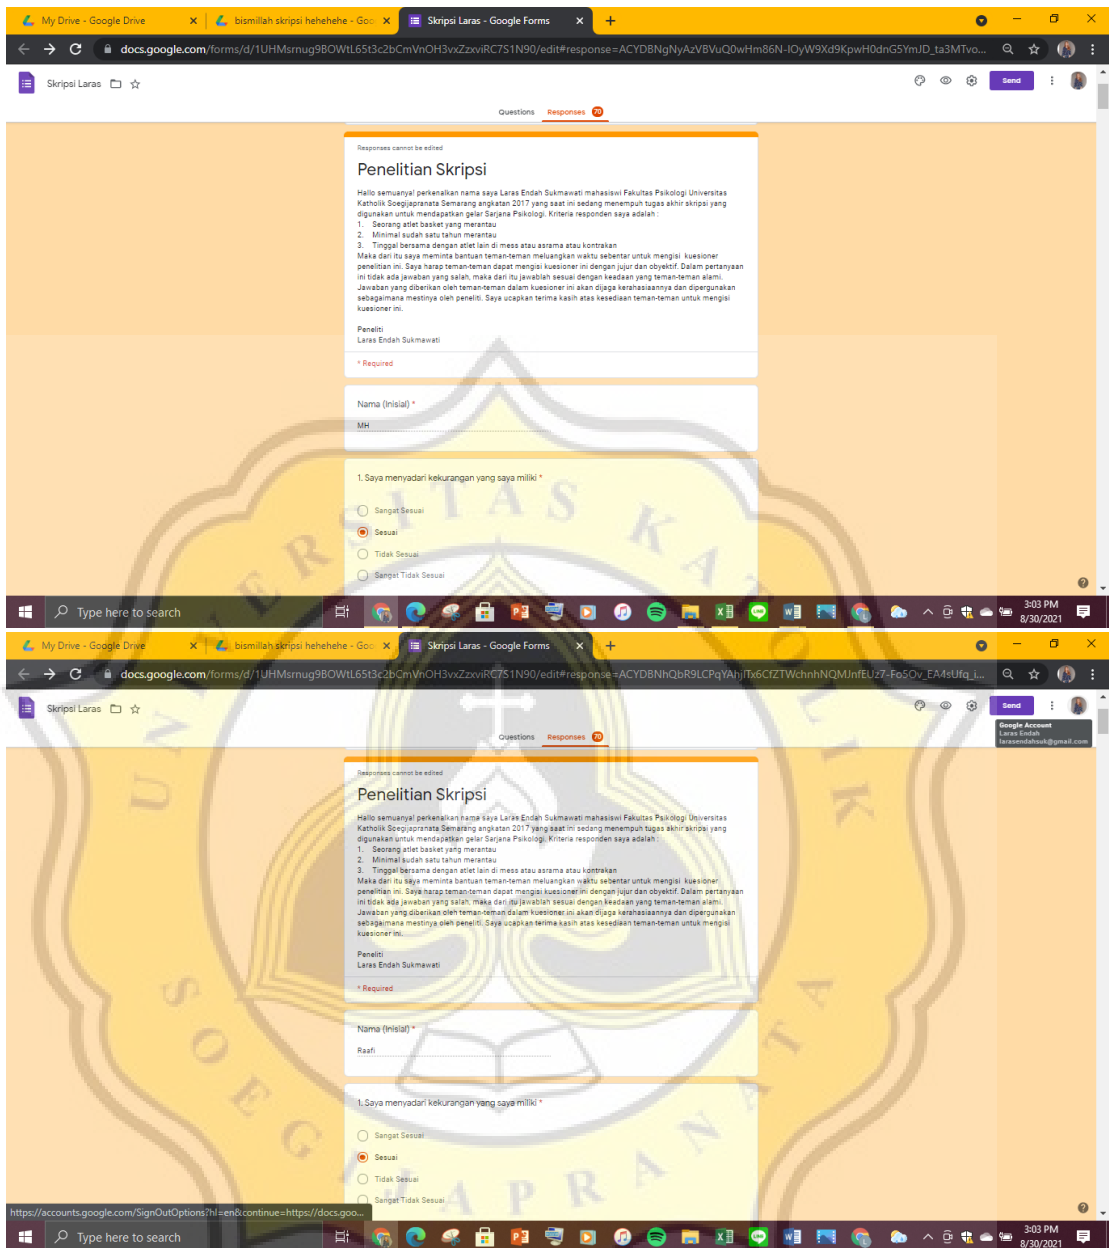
My Drive - Google Drive | bismillah skripsi hehehehe - Goo | Skripsi Laras - Google Forms

docs.google.com/forms/d/1UHMsrnug9BOWtL65t3c2bCmVnOH3vZzxviRC7S1N90/edit#response=ACYDBNgNyAzVBVuQ0wHm86N-lOyW9Xd9KpwH0dnG5YmJD_ta3MTvo...

Skripsi Laras

Send

Questions Responses 70

Responses cannot be edited

Penelitian Skripsi

Hallo semuanya! perkenalkan nama saya Laras Endah Sukmawati mahasiswi Fakultas Psikologi Universitas Katholik Soegijapranata Semarang angkatan 2017 yang saat ini sedang menempuh tugas akhir skripsi yang digunakan untuk mendapatkan gelar Sarjana Psikologi. Kriteria responden saya adalah :
1. Seorang atlet basket yang merantau
2. Minimal sudah satu tahun merantau
3. Tinggal bersama dengan atlet lain di mess atau asrama atau kontrakan
Maka dari itu saya meminta bantuan teman-teman meluangkan waktu sebentar untuk mengisi kuesioner penelitian ini. Saya harap teman-teman dapat mengisi kuesioner ini dengan jujur dan obyektif. Dalam pertanyaan ini tidak ada jawaban yang salah, maka dari itu jawablah sesuai dengan keadaan yang teman-teman alami. Jawaban yang diberikan oleh teman-teman dalam kuesioner ini akan dijaga kerahasiaannya dan dipergunakan sebagaimana mestinya oleh peneliti. Saya ucapkan terima kasih atas kesediaan teman-teman untuk mengisi kuesioner ini.

Peneliti
Laras Endah Sukmawati

* Required

Nama (inisial) *
MH

1. Saya menyadari kekurangan yang saya miliki *
Sangat Sesuai
Sesuai
Tidak Sesuai
Sangat Tidak Sesuai

Type here to search

3:03 PM 8/30/2021

My Drive - Google Drive | bismillah skripsi hehehehe - Goo | Skripsi Laras - Google Forms

docs.google.com/forms/d/1UHMsrnug9BOWtL65t3c2bCmVnOH3vZzxviRC7S1N90/edit#response=ACYDBNhQbR9LCPqYAhjiTx6CfZTWchnhNQMJnfEUz7-Fo5Ov_EA4sUfq_i...

Skripsi Laras

Send

Google Account
Laras Endah
larasendahsuk@gmail.com

Questions Responses 70

Responses cannot be edited

Penelitian Skripsi

Hallo semuanya! perkenalkan nama saya Laras Endah Sukmawati mahasiswi Fakultas Psikologi Universitas Katholik Soegijapranata Semarang angkatan 2017 yang saat ini sedang menempuh tugas akhir skripsi yang digunakan untuk mendapatkan gelar Sarjana Psikologi. Kriteria responden saya adalah :
1. Seorang atlet basket yang merantau
2. Minimal sudah satu tahun merantau
3. Tinggal bersama dengan atlet lain di mess atau asrama atau kontrakan
Maka dari itu saya meminta bantuan teman-teman meluangkan waktu sebentar untuk mengisi kuesioner penelitian ini. Saya harap teman-teman dapat mengisi kuesioner ini dengan jujur dan obyektif. Dalam pertanyaan ini tidak ada jawaban yang salah, maka dari itu jawablah sesuai dengan keadaan yang teman-teman alami. Jawaban yang diberikan oleh teman-teman dalam kuesioner ini akan dijaga kerahasiaannya dan dipergunakan sebagaimana mestinya oleh peneliti. Saya ucapkan terima kasih atas kesediaan teman-teman untuk mengisi kuesioner ini.

Peneliti
Laras Endah Sukmawati

* Required

Nama (inisial) *
Raafi

1. Saya menyadari kekurangan yang saya miliki *
Sangat Sesuai
Sesuai
Tidak Sesuai
Sangat Tidak Sesuai

https://accounts.google.com/SignOutOptions?hl=en&continue=https://docs.goo...

Type here to search

3:03 PM 8/30/2021